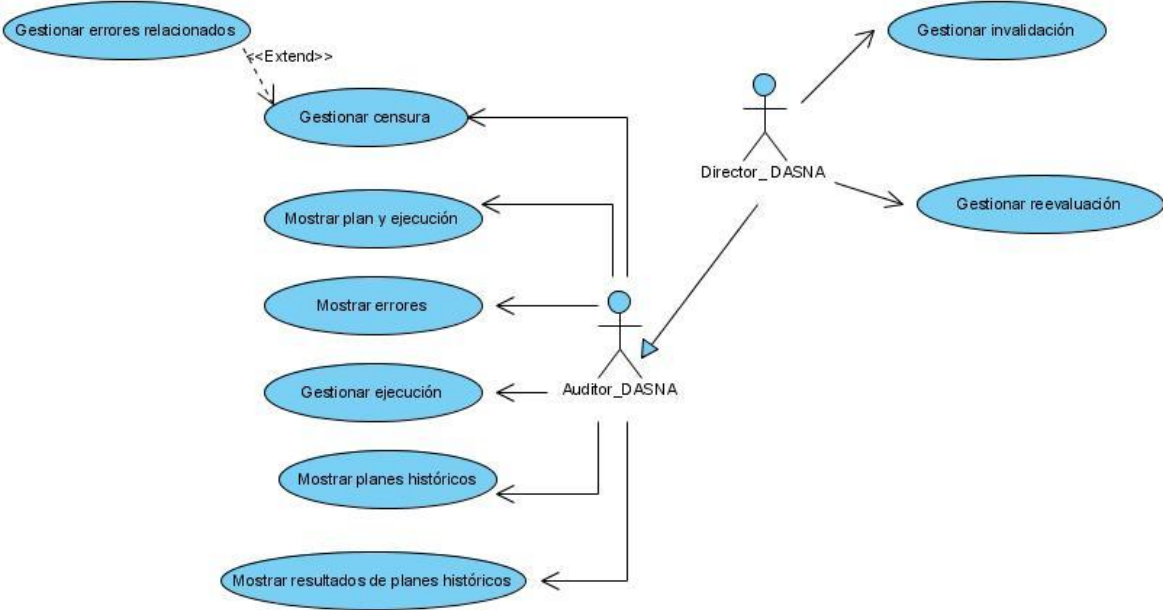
Gestionar errores relacionados

<<Extend>>

Gestionar censura

Gestionar invalidación

Director_ DASNA

Gestionar reevaluación

Mostrar plan y ejecución

Mostrar errores

Gestionar ejecución

Auditor_DASNA

Mostrar planes históricos

Mostrar resultados de planes históricos